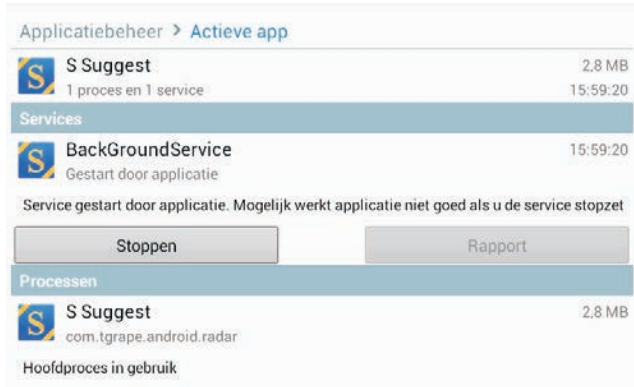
Applicatiebeheer > Actieve app

S Suggest
1 proces en 1 service
2,8 MB
15:59:20

Services

BackGroundService
Gestart door applicatie
15:59:20

Service gestart door applicatie. Mogelijk werkt applicatie niet goed als u de service stopzet

Stoppen

Rapport

Processen

S Suggest
com.tgrape.android.radar
2,8 MB

Hoofdproces in gebruik